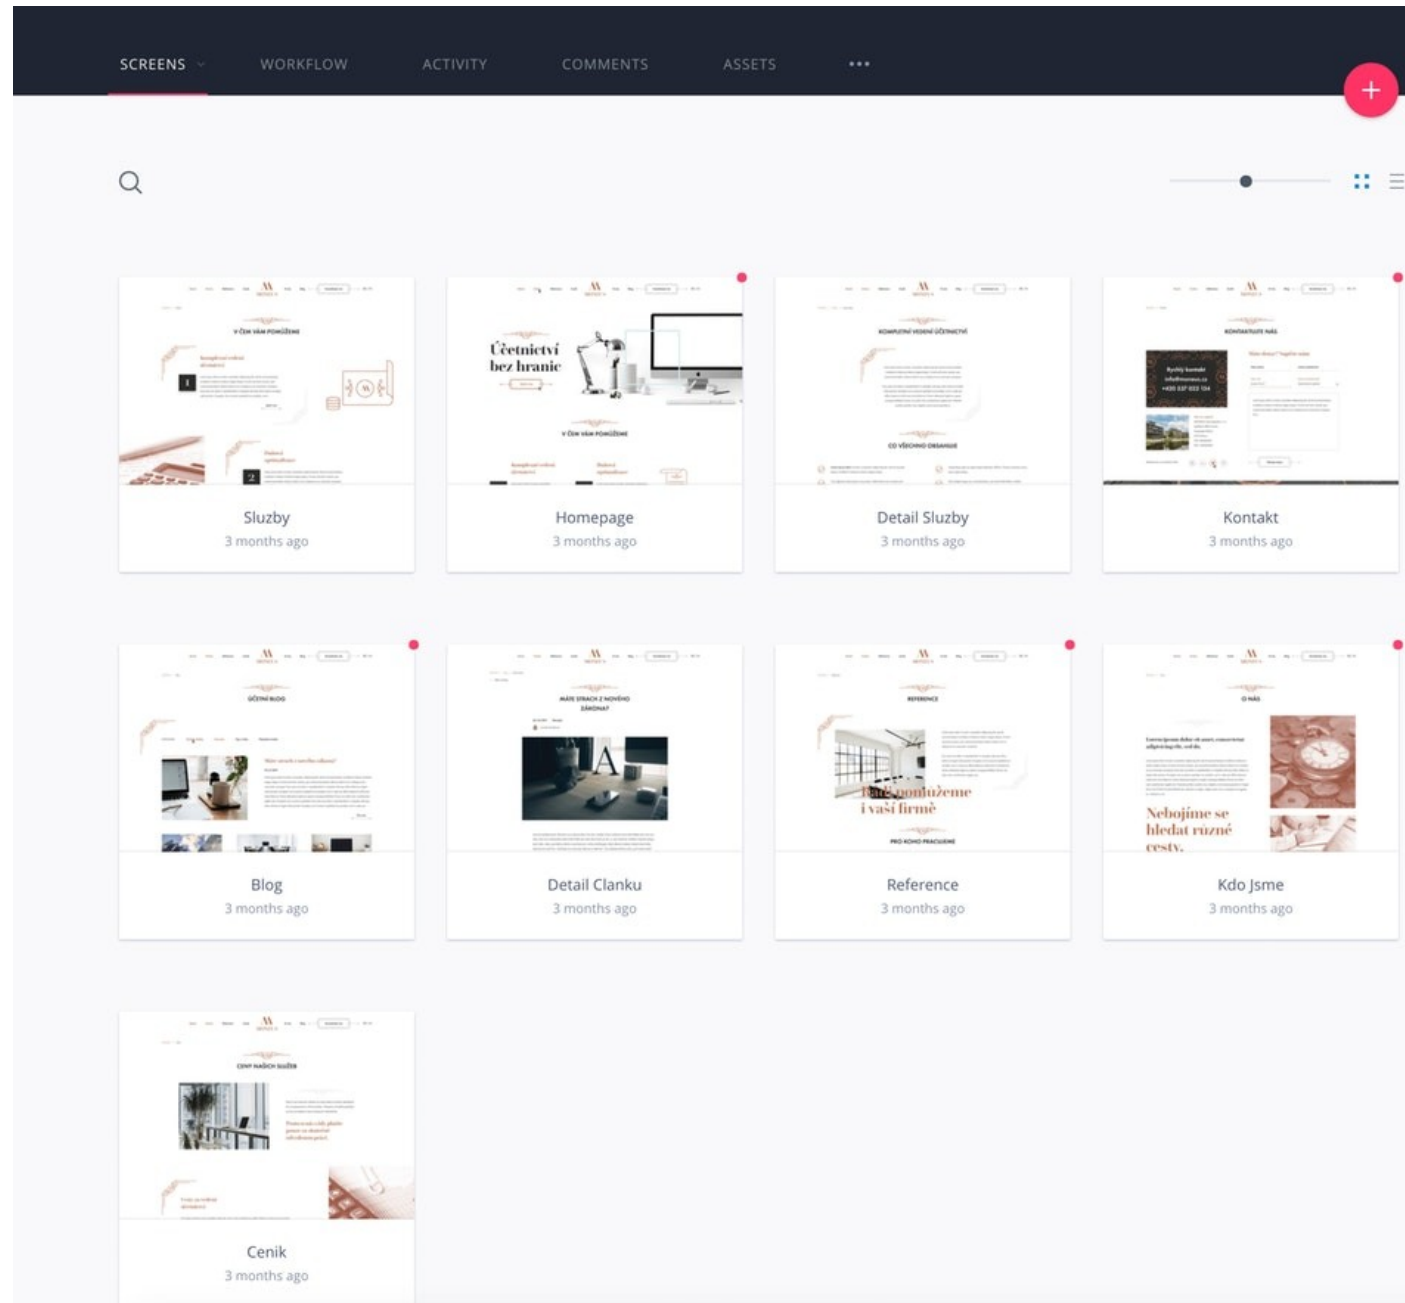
SCREENS WORKFLOW ACTIVITY COMMENTS ASSETS •••

+

V ČEM VÁM POMŮŽEME

1

2

Sluzby
3 months ago

Účetnictví bez hranic

V ČEM VÁM POMŮŽEME

Homepage
3 months ago

KOMPLETNÍ VEDENÍ ÚČETNICTVÍ

CO VŠECHNO OBSAHUJE

Detail Sluzby
3 months ago

KONTAKTUJTE NÁS

Kontakt
3 months ago

ÚČETNÍ BLOG

Blog
3 months ago

MÁTE STRACH Z NOVÉHO ZÁKONA?

Detail Clanku
3 months ago

REFERENCE

Rádi pomůžeme i vaší firmě

PRO KOHO PRACUJEME

Reference
3 months ago

O NÁS

Nebojíme se hledat různé cesty.

Kdo Jsme
3 months ago

CENY NAŠICH SLUŽEB

Cenik
3 months ago